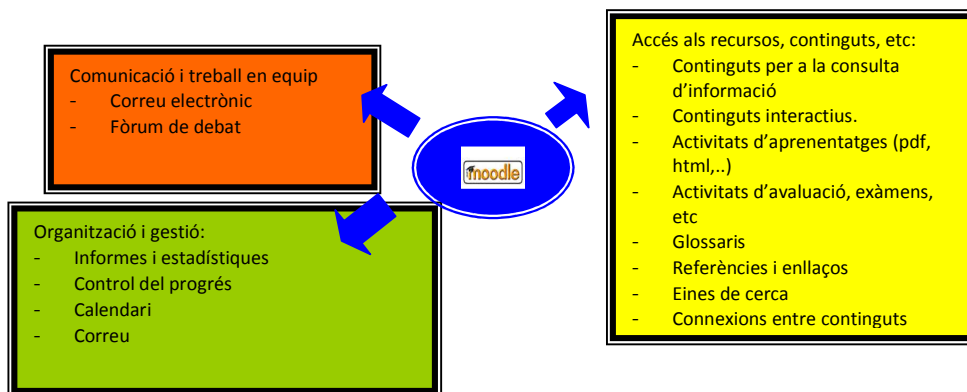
Comunicació i treball en equip
- Correu electrònic
- Fòrum de debat

moodle

Accés als recursos, continguts, etc:
- Continguts per a la consulta d'informació
- Continguts interactius.
- Activitats d'aprenentatges (pdf, html,..)
- Activitats d'avaluació, exàmens, etc
- Glossaris
- Referències i enllaços
- Eines de cerca
- Connexions entre continguts

Organització i gestió:
- Informes i estadístiques
- Control del progrés
- Calendari
- Correu